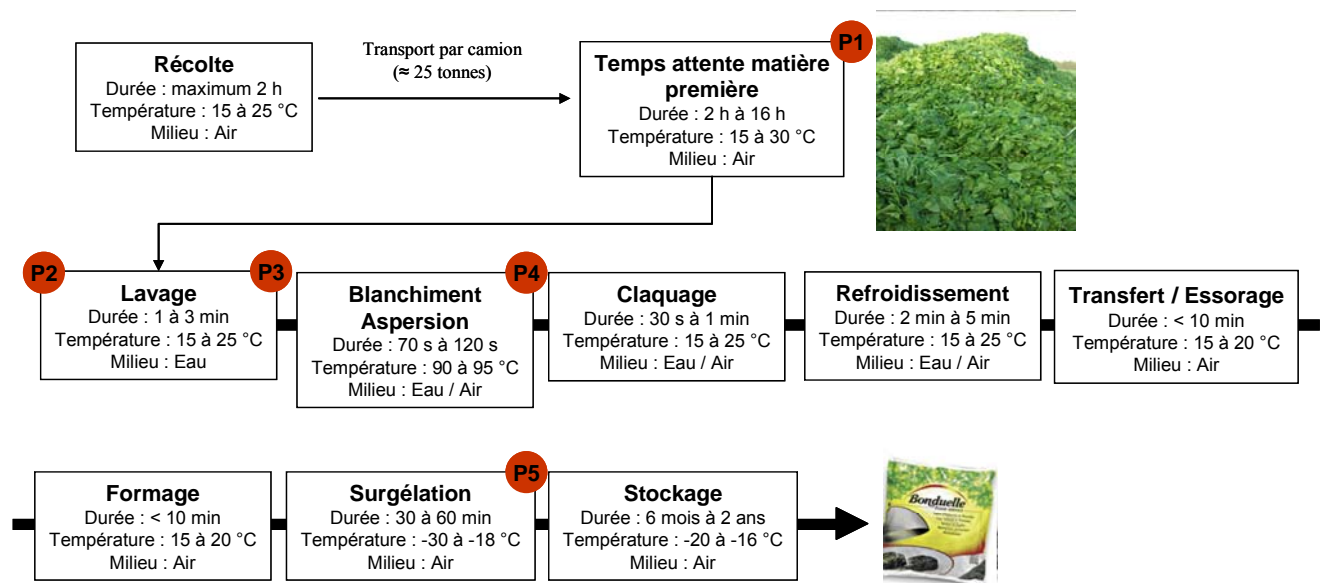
Récolte
Durée : maximum 2 h
Température : 15 à 25 °C
Milieu : Air

Transport par camion
(≈ 25 tonnes)

P1

Temps attente matière première
Durée : 2 h à 16 h
Température : 15 à 30 °C
Milieu : Air

P2

P3

Lavage
Durée : 1 à 3 min
Température : 15 à 25 °C
Milieu : Eau

P4

Blanchiment Aspersion
Durée : 70 s à 120 s
Température : 90 à 95 °C
Milieu : Eau / Air

Claquage
Durée : 30 s à 1 min
Température : 15 à 25 °C
Milieu : Eau / Air

Refroidissement
Durée : 2 min à 5 min
Température : 15 à 25 °C
Milieu : Eau / Air

Transfert / Essorage
Durée : < 10 min
Température : 15 à 20 °C
Milieu : Air

Formage
Durée : < 10 min
Température : 15 à 20 °C
Milieu : Air

P5

Surgélation
Durée : 30 à 60 min
Température : -30 à -18 °C
Milieu : Air

Stockage
Durée : 6 mois à 2 ans
Température : -20 à -16 °C
Milieu : Air

Bonduelle